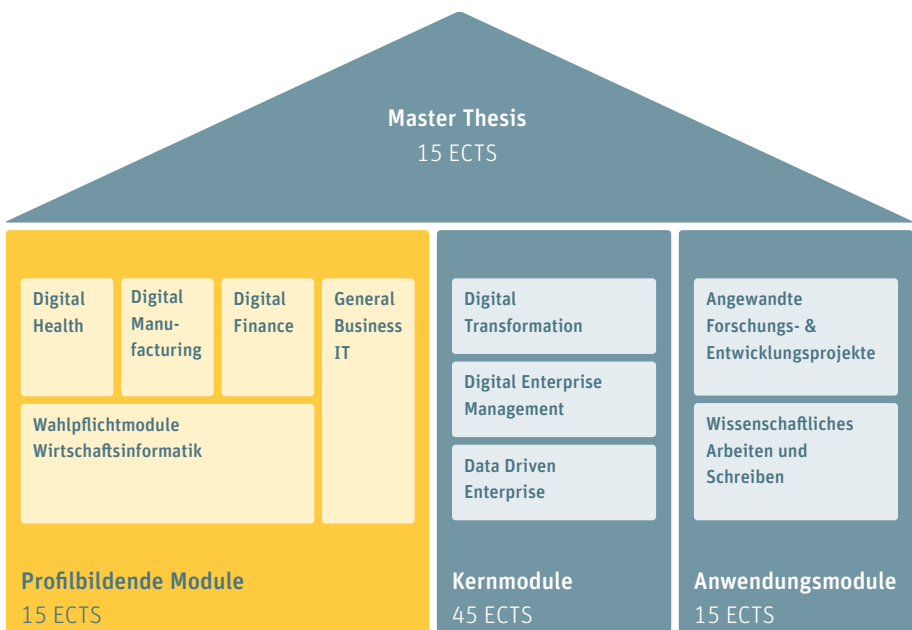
Master Thesis
15 ECTS

Digital Health

Digital Manufacturing

Digital Finance

General Business IT

Wahlpflichtmodule Wirtschaftsinformatik

Profilbildende Module
15 ECTS

Digital Transformation

Digital Enterprise Management

Data Driven Enterprise

Kernmodule
45 ECTS

Angewandte Forschungs- & Entwicklungsprojekte

Wissenschaftliches Arbeiten und Schreiben

Anwendungsmodule
15 ECTS